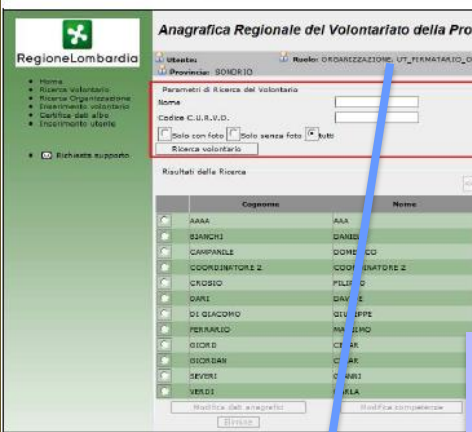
RegioneLombardia

Home
Ricerca Volontario
Ricerca Organizzazione
Inserimento volontario
Certifica dati albo
Inserimento utente

Richiesta supporto

Anagrafica Regionale del Volontariato della Pro

Utente:
Ruolo: ORGANIZZAZIONE_UT_FIRMATARIO_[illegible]
Provincia: SONDRIO

Parametri di Ricerca del Volontario
Nome
Codice C.U.R.V.D.
Solo con foto
Solo senza foto
Tutti
Ricerca volontario

Risultati della Ricerca

| | Cognome | Nome |
|---|---|---|
| | AAAA | AAA |
| | BIANCHI | DANIE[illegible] |
| | CAMPANILE | DOME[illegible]CO |
| | COORDINATORE 2 | COORDINATORE 2 |
| | CROSIO | FIL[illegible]O |
| | DARI | DAV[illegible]E |
| | DI GIACOMO | GIU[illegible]PPE |
| | FERRARIO | MA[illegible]IMO |
| | GIORD | CE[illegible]AR |
| | GIORDAN | CE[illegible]AR |
| | SEVERI | G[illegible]NNI |
| | VERDI | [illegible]ARLA |

Modifica dati anagrafici
Modifica competenze
Elimina